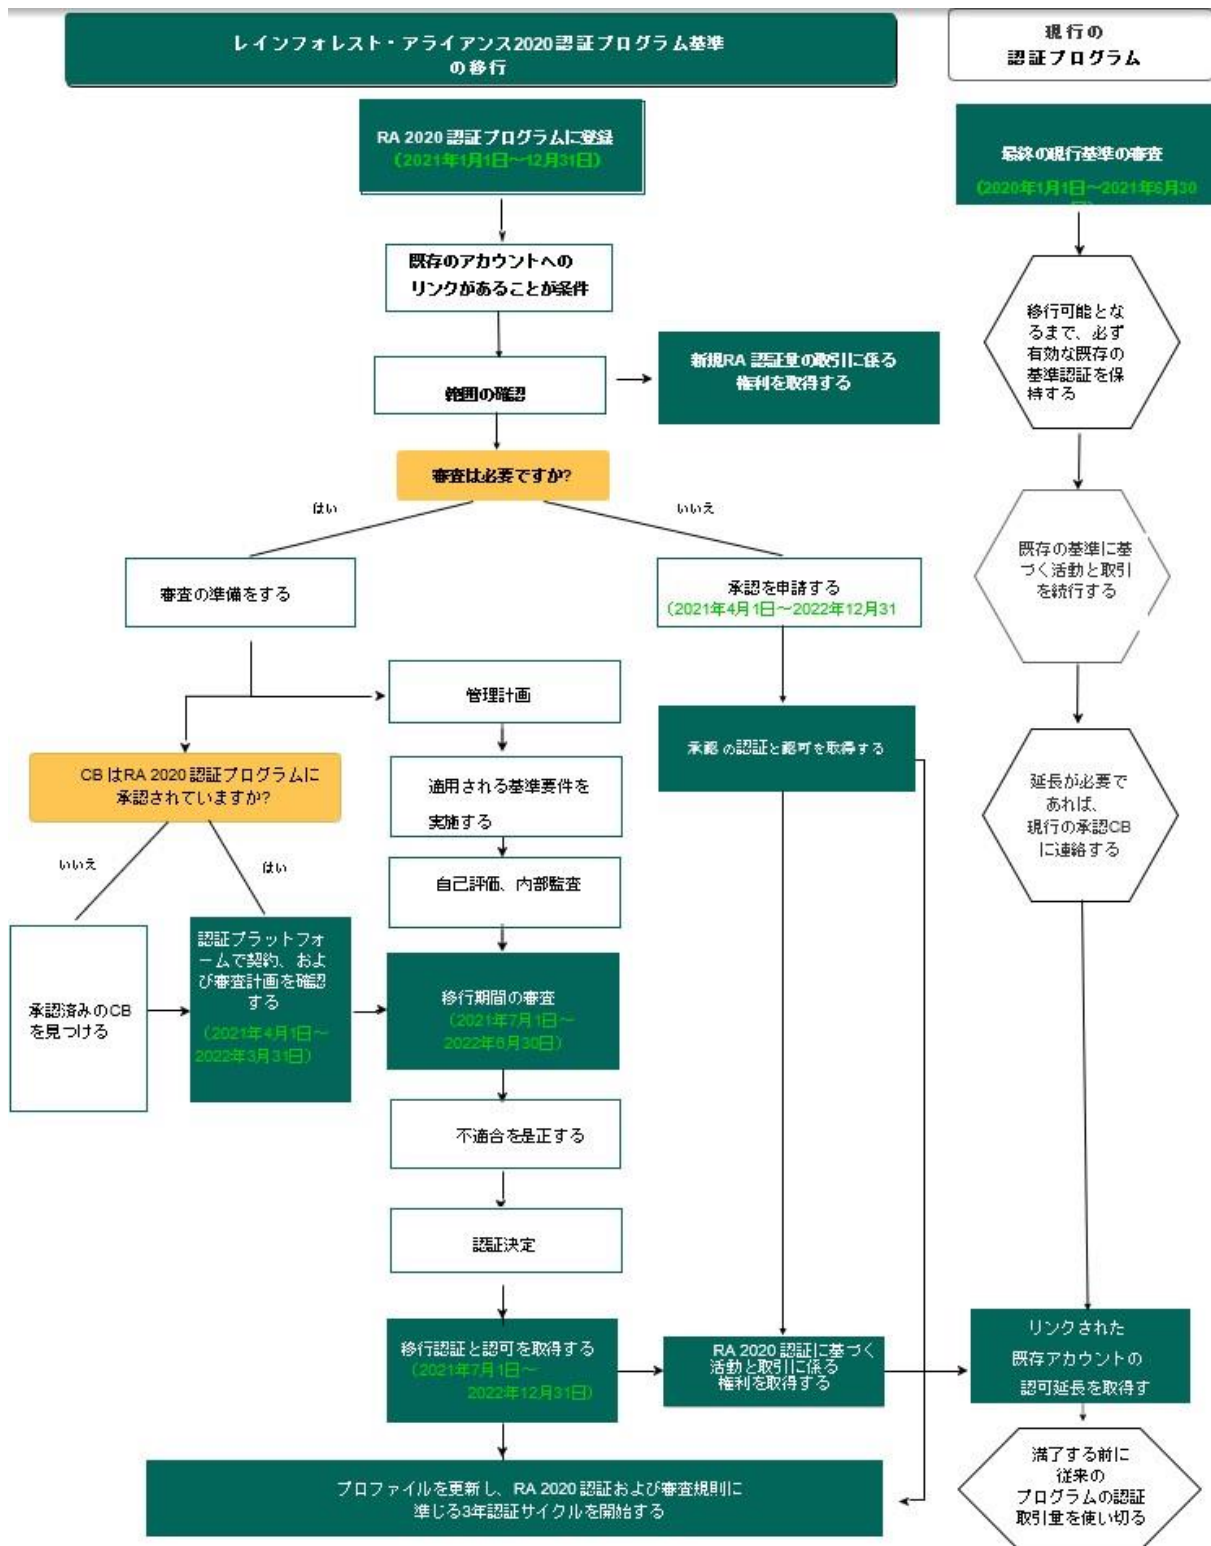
レインフォレスト・アライアンス2020認証プログラム基準の移行

現行の認証プログラム

RA 2020 認証プログラムに登録
（2021年1月1日～12月31日）

最終の現行基準の審査
（2020年1月1日～2021年6月30日）

既存のアカウントへのリンクがあることが条件

移行可能となるまで、必ず有効な既存の基準認証を保持する

範囲の確認

新規RA 認証量の取引に係る権利を取得する

審査は必要ですか?

はい

いいえ

既存の基準に基づく活動と取引を続行する

審査の準備をする

承認を申請する
（2021年4月1日～2022年12月31

管理計画

承認 の認証と認可を取得する

延長が必要であれば、現行の承認CBに連絡する

CB はRA 2020 認証プログラムに承認されていますか?

適用される基準要件を実施する

いいえ

はい

自己評価、内部監査

承認済みのCBを見つける

認証プラットフォームで契約、および審査計画を確認する
（2021年4月1日～2022年3月31日）

移行期間の審査
（2021年7月1日～2022年6月30日）

不適合を是正する

認証決定

移行認証と認可を取得する
（2021年7月1日～2022年12月31日）

RA 2020 認証に基づく活動と取引に係る権利を取得する

リンクされた既存アカウントの認可延長を取得す

満了する前に従来のプログラムの認証取引量を使い切る

プロファイルを更新し、RA 2020 認証および審査規則に準じる3年認証サイクルを開始する